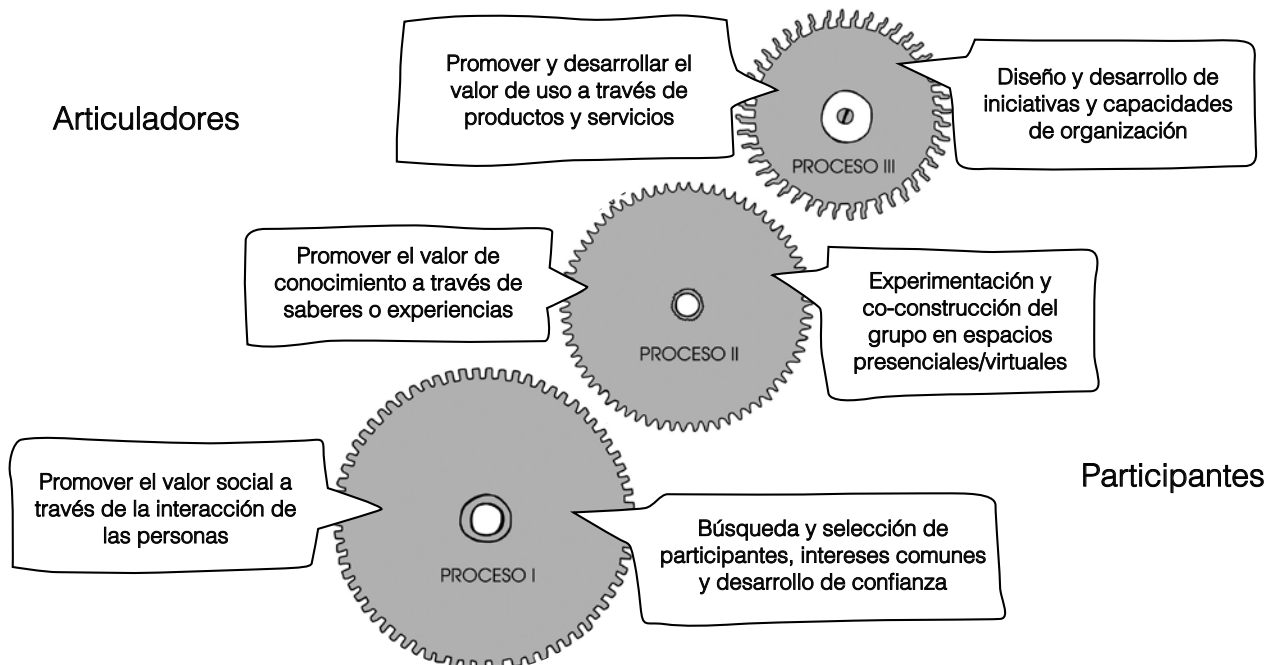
Articuladores

Promover y desarrollar el valor de uso a través de productos y servicios

PROCESO III

Diseño y desarrollo de iniciativas y capacidades de organización

Promover el valor de conocimiento a través de saberes o experiencias

PROCESO II

Experimentación y co-construcción del grupo en espacios presenciales/virtuales

Participantes

Promover el valor social a través de la interacción de las personas

PROCESO I

Búsqueda y selección de participantes, intereses comunes y desarrollo de confianza